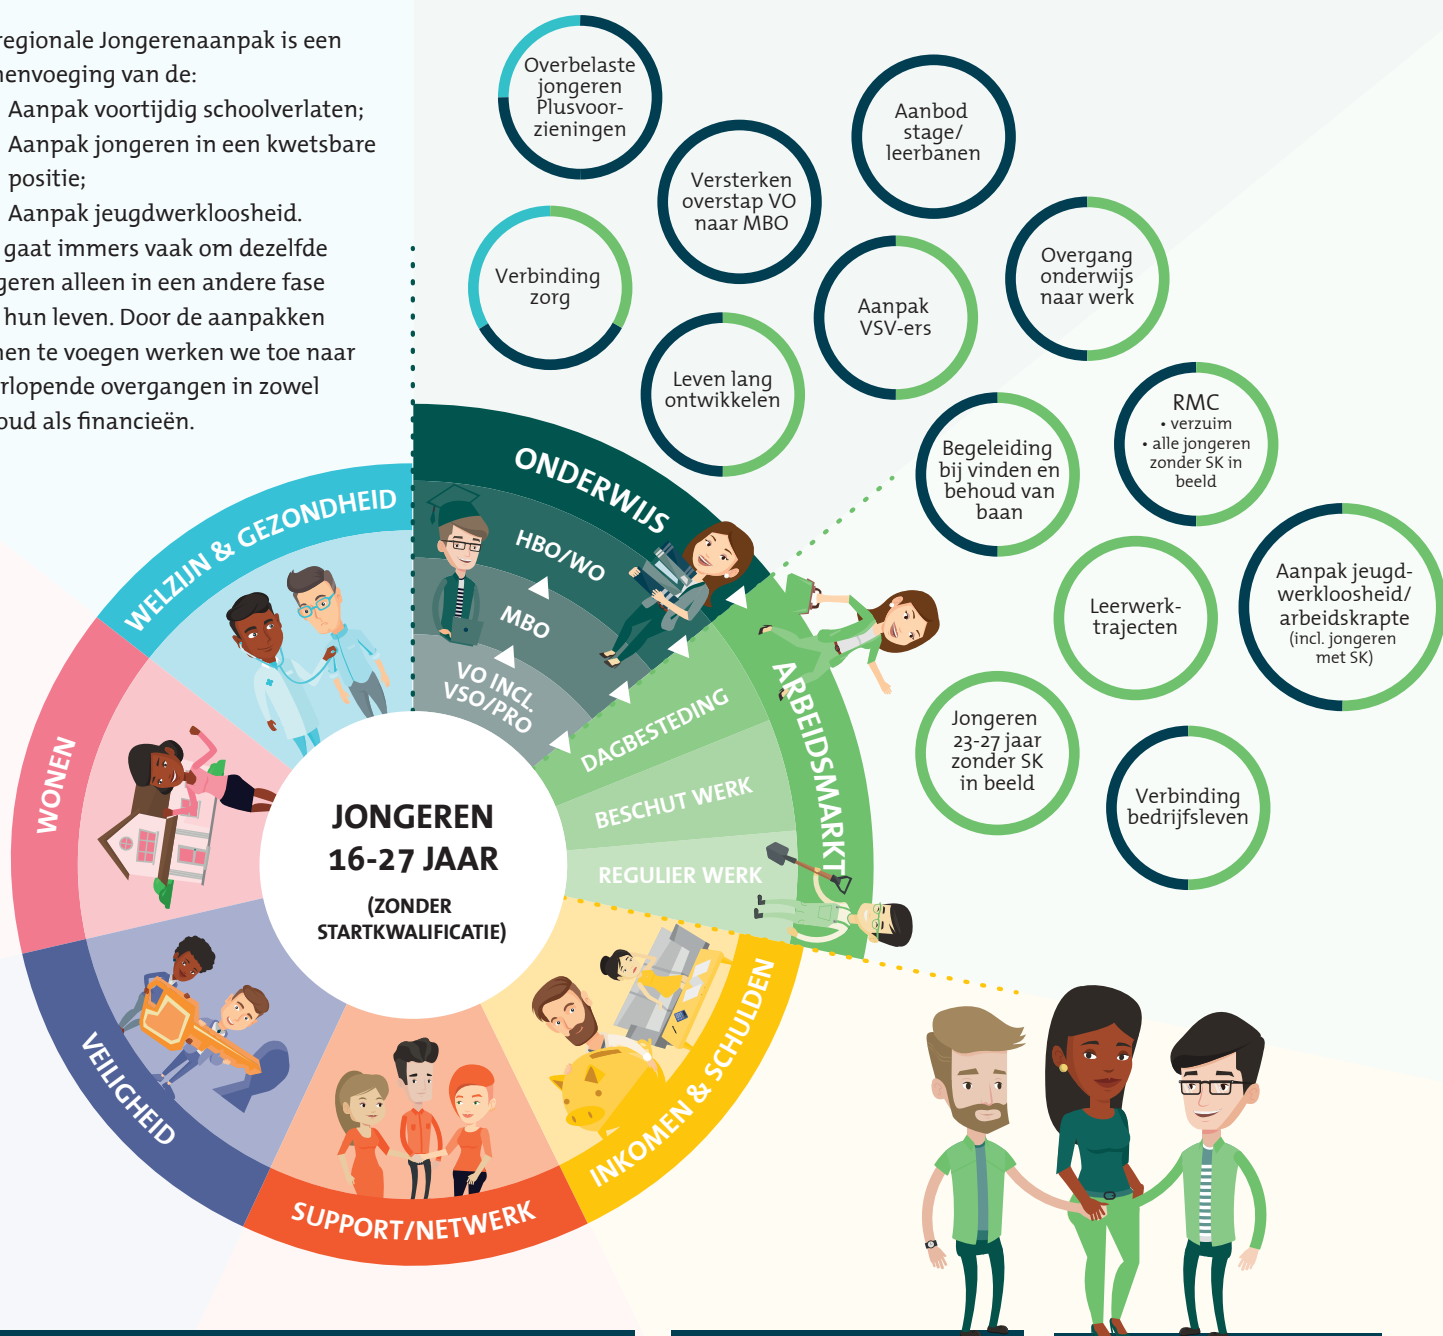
regionale Jongerenaanpak is een
nenvoeging van de:
Aanpak voortijdig schoolverlaten;
Aanpak jongeren in een kwetsbare positie;
Aanpak jeugdwerkloosheid.
gaat immers vaak om dezelfde
geren alleen in een andere fase
hun leven. Door de aanpakken
nen te voegen werken we toe naar
rlopende overgangen in zowel
oud als financieën.

Overbelaste jongeren Plusvoorzieningen

Versterken overstap VO naar MBO

Aanbod stage/ leerbanen

Verbinding zorg

Aanpak VSV-ers

Overgang onderwijs naar werk

Leven lang ontwikkelen

RMC
• verzuim
• alle jongeren zonder SK in beeld

Begeleiding bij vinden en behoud van baan

Leerwerk-trajecten

Aanpak jeugd-werkloosheid/ arbeidskrapte (incl. jongeren met SK)

Jongeren 23-27 jaar zonder SK in beeld

Verbinding bedrijfsleven

ONDERWIJS
HBO/WO
MBO
VO INCL. VSO/PRO
ARBEIDSMARKT
DAGBESTEDING
BESCHUT WERK
REGULIER WERK
INKOMEN & SCHULDEN
SUPPORT/NETWERK
VEILIGHEID
WONEN
WELZIJN & GEZONDHEID

JONGEREN
16-27 JAAR
(ZONDER STARTKWALIFICATIE)